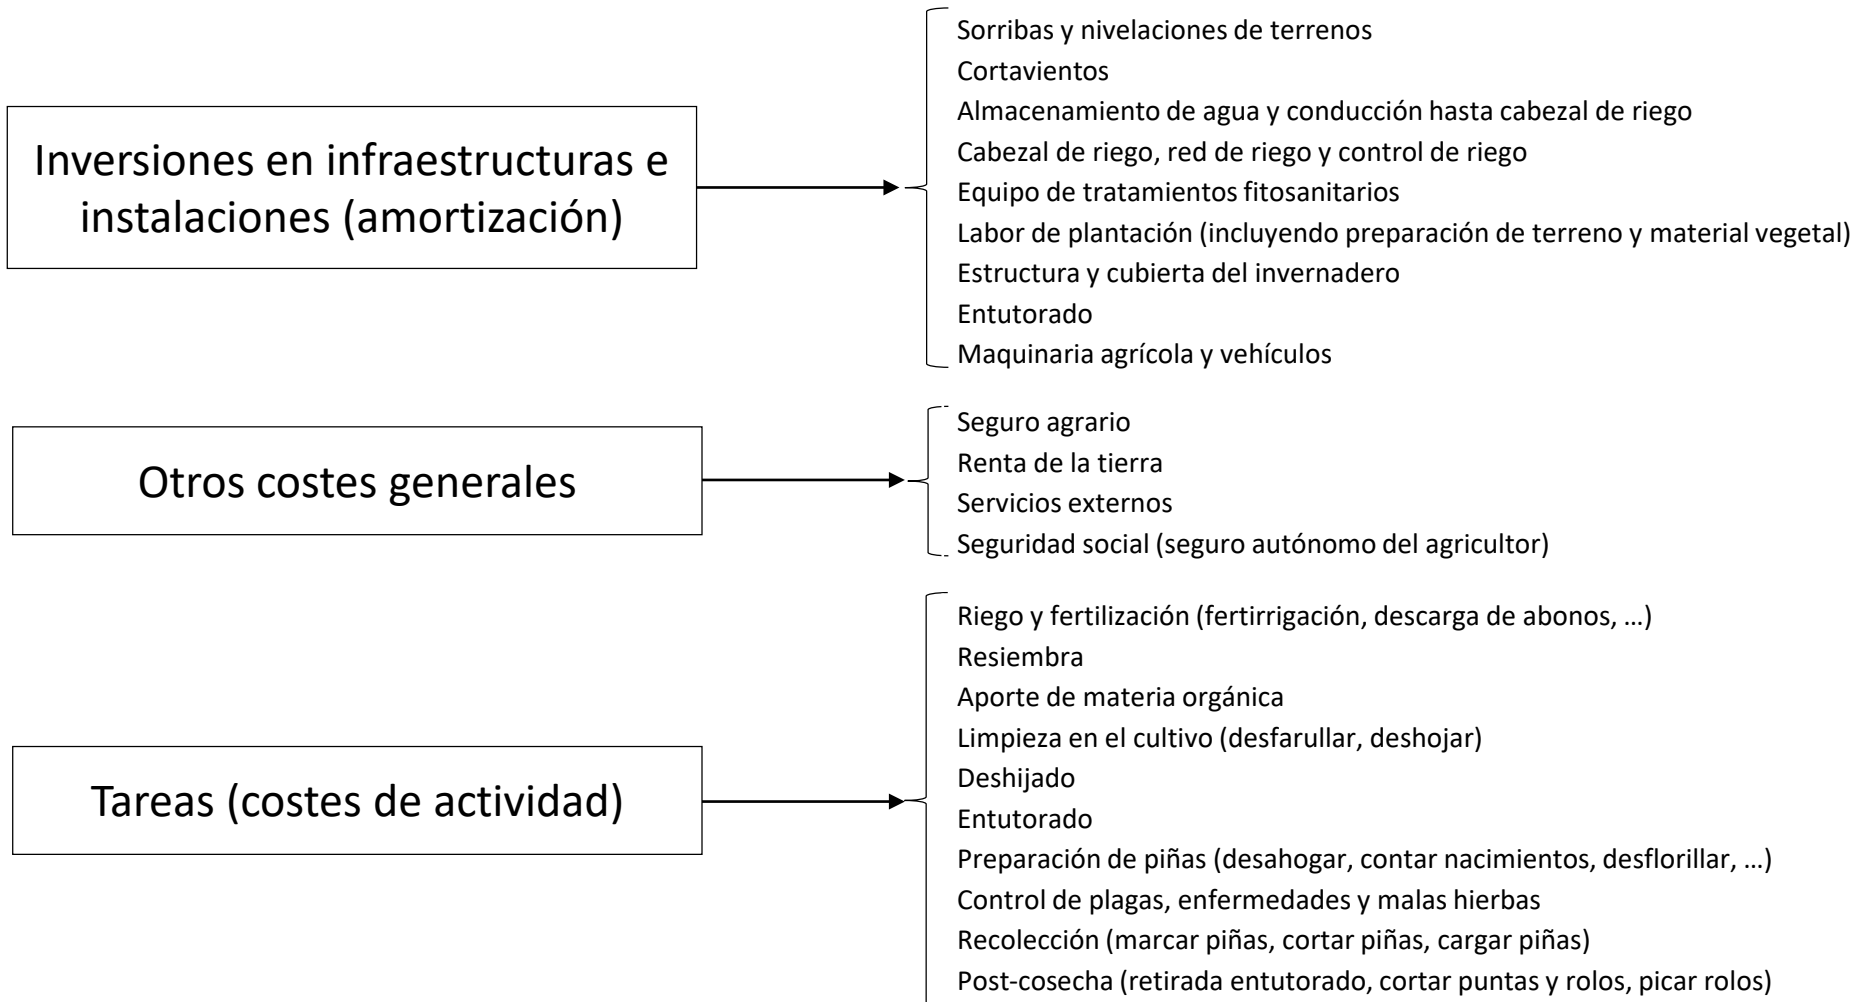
Inversiones en infraestructuras e instalaciones (amortización)

Sorribas y nivelaciones de terrenos
Cortavientos
Almacenamiento de agua y conducción hasta cabezal de riego
Cabezal de riego, red de riego y control de riego
Equipo de tratamientos fitosanitarios
Labor de plantación (incluyendo preparación de terreno y material vegetal)
Estructura y cubierta del invernadero
Entutorado
Maquinaria agrícola y vehículos

Otros costes generales

Seguro agrario
Renta de la tierra
Servicios externos
Seguridad social (seguro autónomo del agricultor)

Tareas (costes de actividad)

Riego y fertilización (fertirrigación, descarga de abonos, …)
Resiembra
Aporte de materia orgánica
Limpieza en el cultivo (desfarullar, deshojar)
Deshijado
Entutorado
Preparación de piñas (desahogar, contar nacimientos, desflorillar, …)
Control de plagas, enfermedades y malas hierbas
Recolección (marcar piñas, cortar piñas, cargar piñas)
Post-cosecha (retirada entutorado, cortar puntas y rolos, picar rolos)